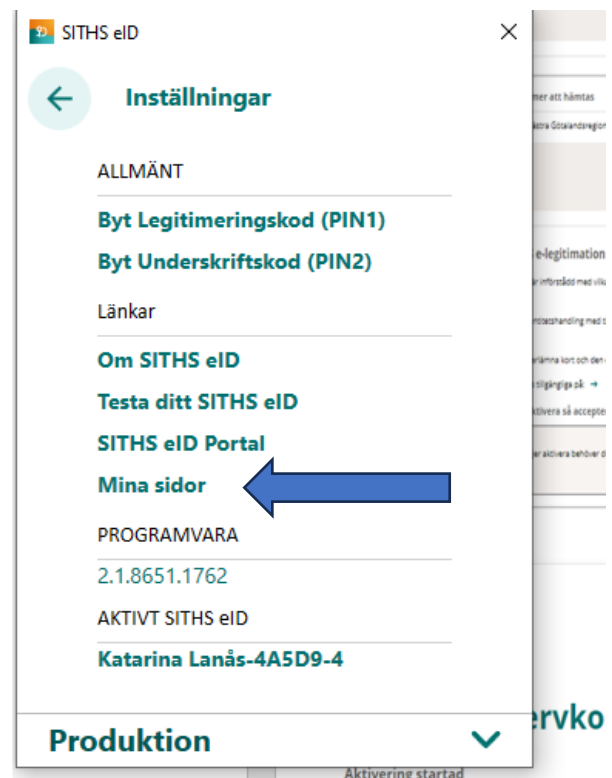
SITHS eID

Inställningar

ALLMÄNT

Byt Legitimeringskod (PIN1)

Byt Underskriftskod (PIN2)

Länkar

Om SITHS eID

Testa ditt SITHS eID

SITHS eID Portal

Mina sidor

PROGRAMVARA

2.1.8651.1762

AKTIVT SITHS eID

Katarina Lanås-4A5D9-4

Produktion

mer att hämtas

stra Götalandsregion

e-legitimation

ar införstådd med vill

Identitetshandling med t

erlämna kort och den

tillgängliga på.

aktivera så accepte

er aktivera behöver d

ervko

Aktivering startad